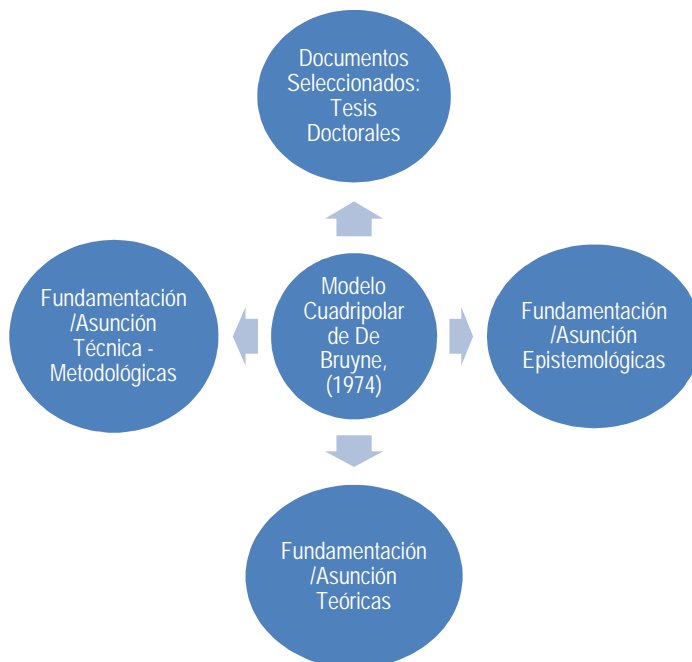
Documentos Seleccionados: Tesis Doctorales

Fundamentación /Asunción Técnica - Metodológicas

Modelo Cuadripolar de De Bruyne, (1974)

Fundamentación /Asunción Epistemológicas

Fundamentación /Asunción Teóricas